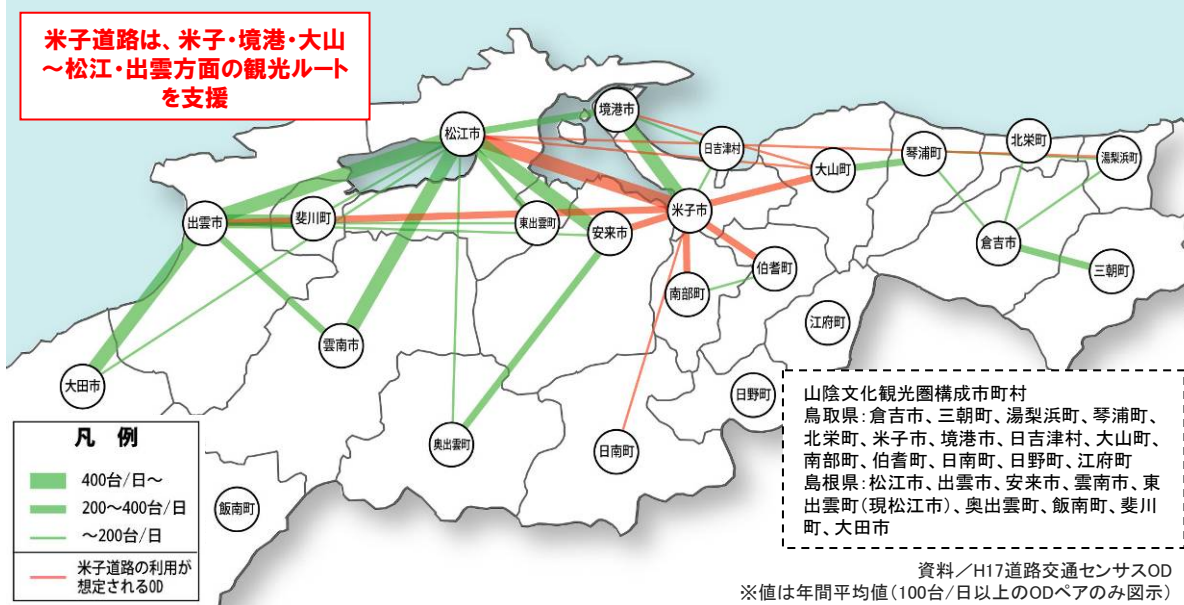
米子道路は、米子・境港・大山～松江・出雲方面の観光ルートを支援

境港市
松江市
日吉津村
北栄町
琴浦町
湯梨浜町
大山町
出雲市
斐川町
東出雲町
安来市
米子市
倉吉市
三朝町
伯耆町
南部町
江府町
雲南市
大田市
日野町
奥出雲町
日南町
飯南町

凡例
400台/日～
200～400台/日
～200台/日
米子道路の利用が想定されるOD

山陰文化観光圏構成市町村
鳥取県：倉吉市、三朝町、湯梨浜町、琴浦町、北栄町、米子市、境港市、日吉津村、大山町、南部町、伯耆町、日南町、日野町、江府町
島根県：松江市、出雲市、安来市、雲南市、東出雲町（現松江市）、奥出雲町、飯南町、斐川町、大田市

資料／H17道路交通センサスOD
※値は年間平均値（100台/日以上のODペアのみ図示）